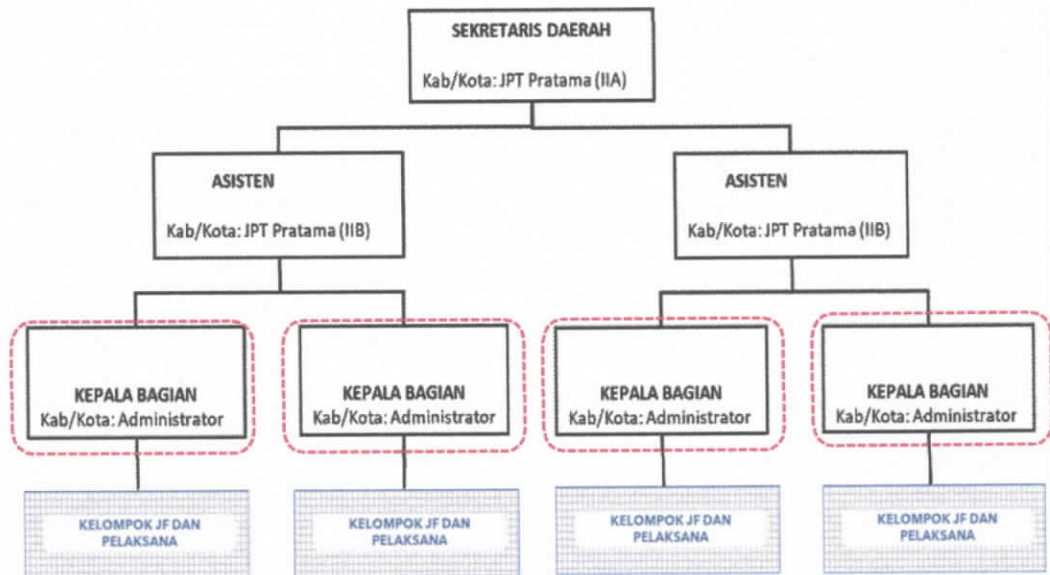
SEKRETARIS DAERAH

Kab/Kota: JPT Pratama (IIA)

ASISTEN

Kab/Kota: JPT Pratama (IIB)

ASISTEN

Kab/Kota: JPT Pratama (IIB)

KEPALA BAGIAN
Kab/Kota: Administrator

KEPALA BAGIAN
Kab/Kota: Administrator

KEPALA BAGIAN
Kab/Kota: Administrator

KEPALA BAGIAN
Kab/Kota: Administrator

KELOMPOK JF DAN PELAKSANA

KELOMPOK JF DAN PELAKSANA

KELOMPOK JF DAN PELAKSANA

KELOMPOK JF DAN PELAKSANA